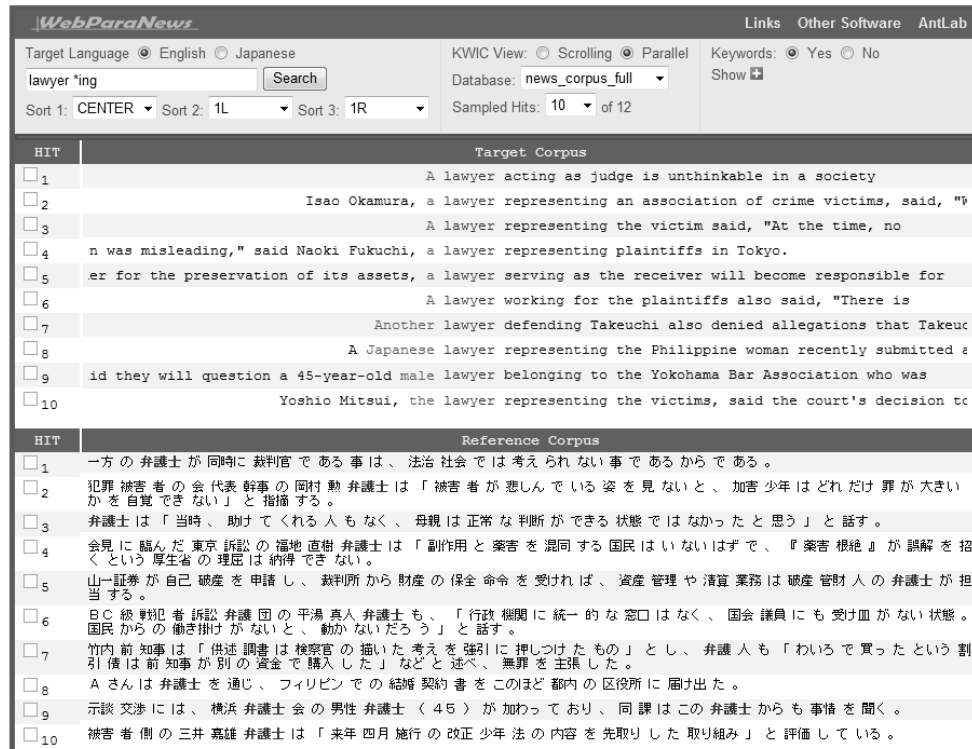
WebParaNews

Links Other Software AntLab

Target Language ◉ English ◯ Japanese

lawyer *ing

Search

Sort 1: CENTER Sort 2: 1L Sort 3: 1R

KWIC View: ◯ Scrolling ◉ Parallel

Database: news_corpus_full

Sampled Hits: 10 of 12

Keywords: ◉ Yes ◯ No

Show

| HIT | Target Corpus |
|---|---|
| 1 | A lawyer acting as judge is unthinkable in a society |
| 2 | Isao Okamura, a lawyer representing an association of crime victims, said, "W |
| 3 | A lawyer representing the victim said, "At the time, no |
| 4 | n was misleading," said Naoki Fukuchi, a lawyer representing plaintiffs in Tokyo. |
| 5 | er for the preservation of its assets, a lawyer serving as the receiver will become responsible for |
| 6 | A lawyer working for the plaintiffs also said, "There is |
| 7 | Another lawyer defending Takeuchi also denied allegations that Takeuc |
| 8 | A Japanese lawyer representing the Philippine woman recently submitted a |
| 9 | id they will question a 45-year-old male lawyer belonging to the Yokohama Bar Association who was |
| 10 | Yoshio Mitsui, the lawyer representing the victims, said the court's decision to |

| HIT | Reference Corpus |
|---|---|
| 1 | 一方 の 弁護士 が 同時に 裁判官 で ある 事 は 、 法治 社会 で は 考え られ ない 事 で ある から で ある 。 |
| 2 | 犯罪 被害 者 の 会 代表 幹事 の 岡村 勲 弁護士 は 「 被害 者 が 悲しん で いる 姿 を 見 ない と 、 加害 少年 は どれ だけ 罪 が 大きい か を 自覚 でき ない 」 と 指摘 する 。 |
| 3 | 弁護士 は 「 当時 、 助け て くれる 人 も なく 、 母親 は 正常 な 判断 が できる 状態 で は なかっ た と 思う 」 と 話す 。 |
| 4 | 会見 に 臨ん だ 東京 訴訟 の 福地 直樹 弁護士 は 「 副作用 と 薬害 を 混同 する 国民 は い ない はず で 、 『 薬害 根絶 』 が 誤解 を 招く という 厚生省 の 理屈 は 納得 でき ない 。 |
| 5 | 山一証券 が 自己 破産 を 申請 し 、 裁判所 から 財産 の 保全 命令 を 受けれ ば 、 資産 管理 や 清算 業務 は 破産 管財 人 の 弁護士 が 担当 する 。 |
| 6 | ＢＣ 級 戦犯 者 訴訟 弁護 団 の 平湯 真人 弁護士 も 、 「 行政 機関 に 統一 的 な 窓口 は なく 、 国会 議員 に も 受け皿 が ない 状態 。 国民 から の 働き掛け が ない と 、 動か ない だろ う 」 と 話す 。 |
| 7 | 竹内 前 知事 は 「 供述 調書 は 検察官 の 描い た 考え を 強引 に 押しつけ た もの 」 と し 、 弁護 人 も 「 わいろ で 買っ た という 割引 債 は 前 知事 が 別 の 資金 で 購入 し た 」 など と 述べ 、 無罪 を 主張 し た 。 |
| 8 | Ａ さん は 弁護士 を 通じ 、 フィリピン で の 結婚 契約 書 を このほど 都内 の 区役所 に 届け出 た 。 |
| 9 | 示談 交渉 に は 、 横浜 弁護士 会 の 男性 弁護士 （ ４５ ） が 加わっ て おり 、 同 課 は この 弁護士 から も 事情 を 聞く 。 |
| 10 | 被害 者 側 の 三井 嘉雄 弁護士 は 「 来年 四月 施行 の 改正 少年 法 の 内容 を 先取り し た 取り組み 」 と 評価 し て いる 。 |